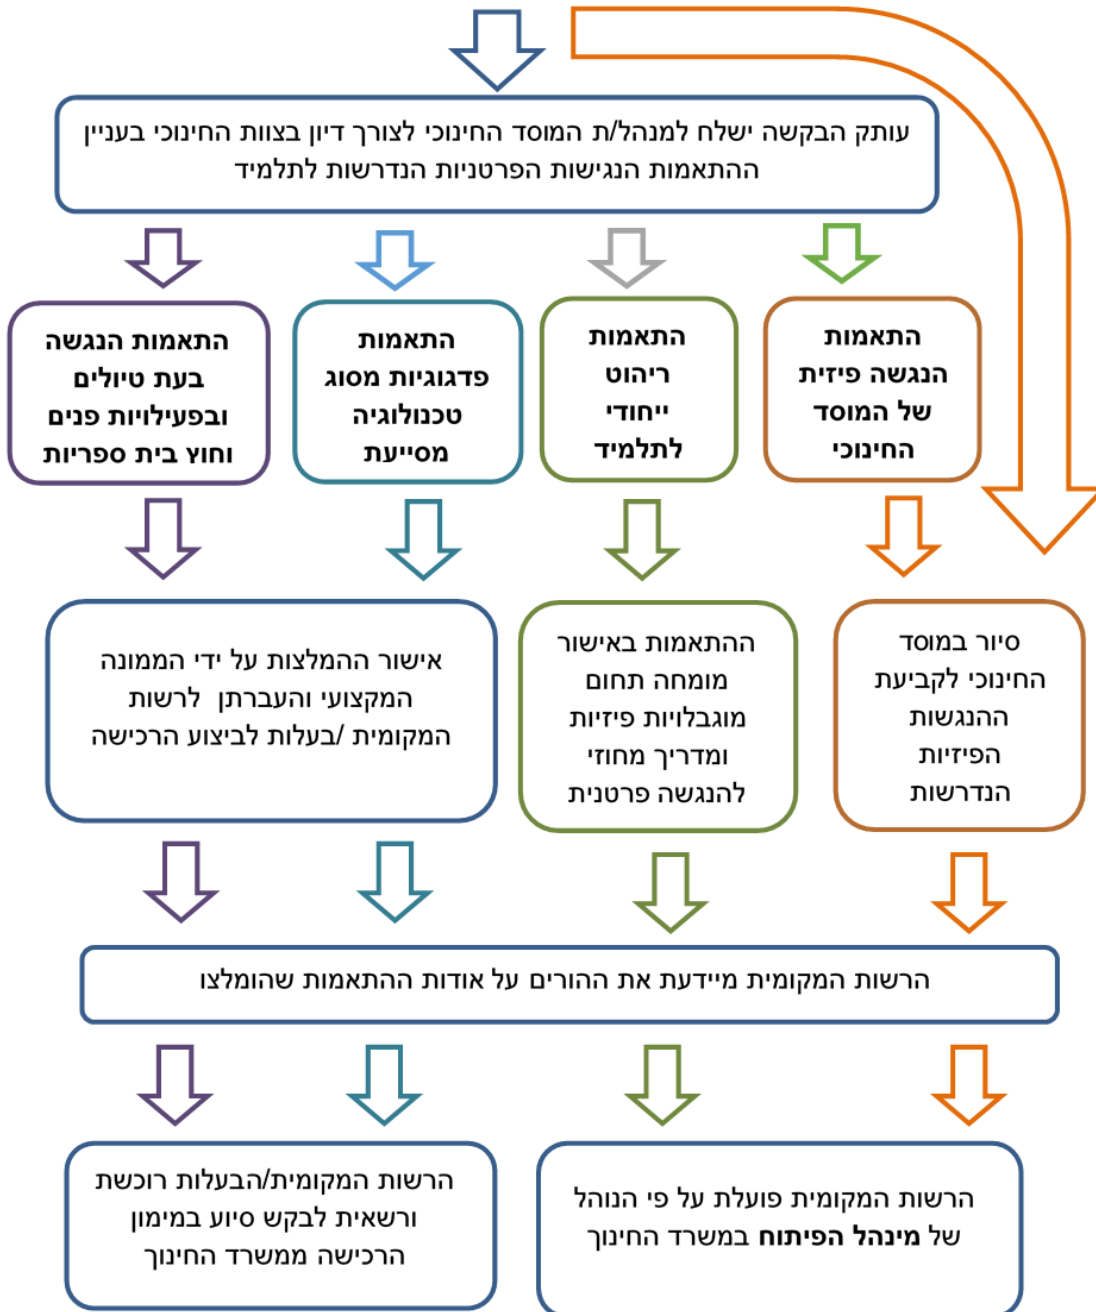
עותק הבקשה ישלח למנהל/ת המוסד החינוכי לצורך דיון בצוות החינוכי בעניין ההתאמות הנגישות הפרטניות הנדרשות לתלמיד

התאמות הנגשה פיזית של המוסד החינוכי

התאמות ריהוט ייחודי לתלמיד

התאמות פדגוגיות מסוג טכנולוגיה מסייעת

התאמות הנגשה בעת טיולים ובפעילויות פנים וחוץ בית ספריות

סיור במוסד החינוכי לקביעת ההנגשות הפיזיות הנדרשות

ההתאמות באישור מומחה תחום מוגבלויות פיזיות ומדריך מחוזי להנגשה פרטנית

אישור ההמלצות על ידי הממונה המקצועי והעברתן לרשות המקומית /בעלות לביצוע הרכישה

הרשות המקומית מיידעת את ההורים על אודות ההתאמות שהומלצו

הרשות המקומית פועלת על פי הנוהל של **מינהל הפיתוח** במשרד החינוך

הרשות המקומית/הבעלות רוכשת ורשאית לבקש סיוע במימון הרכישה ממשרד החינוך